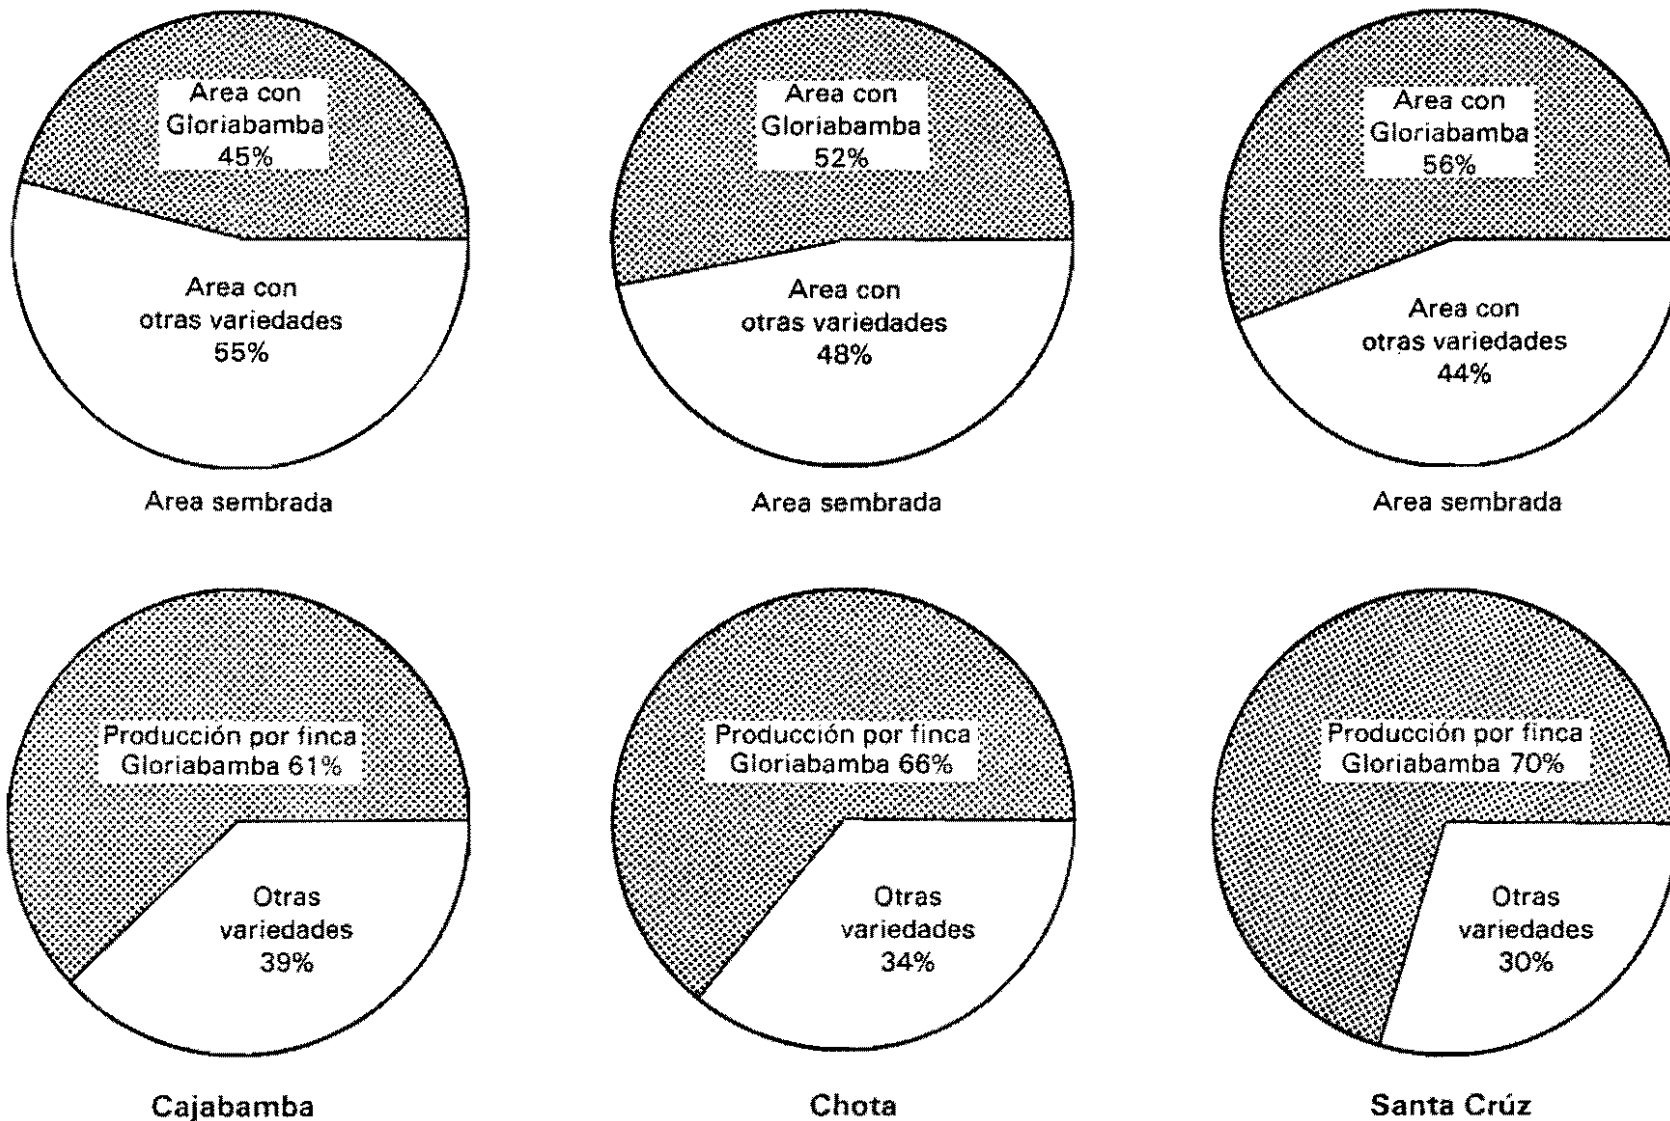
Area con Gloriabamba 45%

Area con otras variedades 55%

Area sembrada

Producción por finca Gloriabamba 61%

Otras variedades 39%

Cajabamba

Area con Gloriabamba 52%

Area con otras variedades 48%

Area sembrada

Producción por finca Gloriabamba 66%

Otras variedades 34%

Chota

Area con Gloriabamba 56%

Area con otras variedades 44%

Area sembrada

Producción por finca Gloriabamba 70%

Otras variedades 30%

Santa Crúz